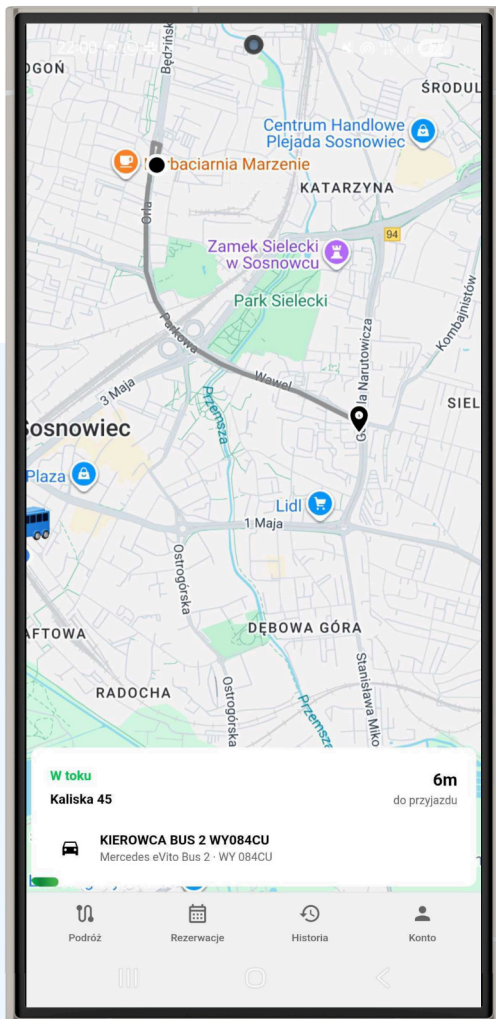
22:00
Będzińska
OGOŃ
ŚRODUL
Centrum Handlowe Plejada Sosnowiec
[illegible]baciarnia Marzenie
KATARZYNA
Orla
94
Zamek Sielecki w Sosnowcu
Kombajnistów
Park Sielecki
Parkowa
Gabriela Narutowicza
3 Maja
Wawel
SIEL
Sosnowiec
Przemsza
Plaza
Lidl
1 Maja
Ostrogórska
AFTOWA
DĘBOWA GÓRA
RADOCHA
Ostrogórska
Przemsza
Stanisława Miko

W toku
Kaliska 45
6m
do przyjazdu
KIEROWCA BUS 2 WY084CU
Mercedes eVito Bus 2 · WY 084CU

Podróż
Rezerwacje
Historia
Konto